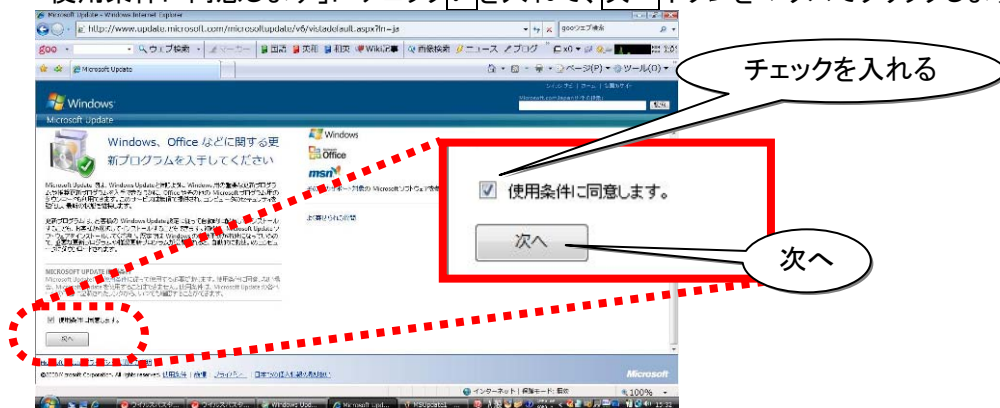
Microsoft Update - Windows Internet Explorer

http://www.update.microsoft.com/microsoftupdate/v6/vistadefault.aspx?ln=ja

gooウェブ検索

goo ウェブ検索 国語 英和 和英 Wiki記事 画像検索 ニュース ブログ

Microsoft Update

ページ(P) ツール(O)

チェックを入れる

Windows

Microsoft Update

Windows、Office などに関する更新プログラムを入手してください

Windows

Office

msn

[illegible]

MICROSOFT UPDATE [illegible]

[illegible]

使用条件に同意します。

次へ

使用条件に同意します。

次へ

次へ

©2007 Microsoft Corporation. All rights reserved. 使用条件 | 商標 | プライバシー | 日本での法令に基づく表示

Microsoft

インターネット | 保護モード: 有効

100%